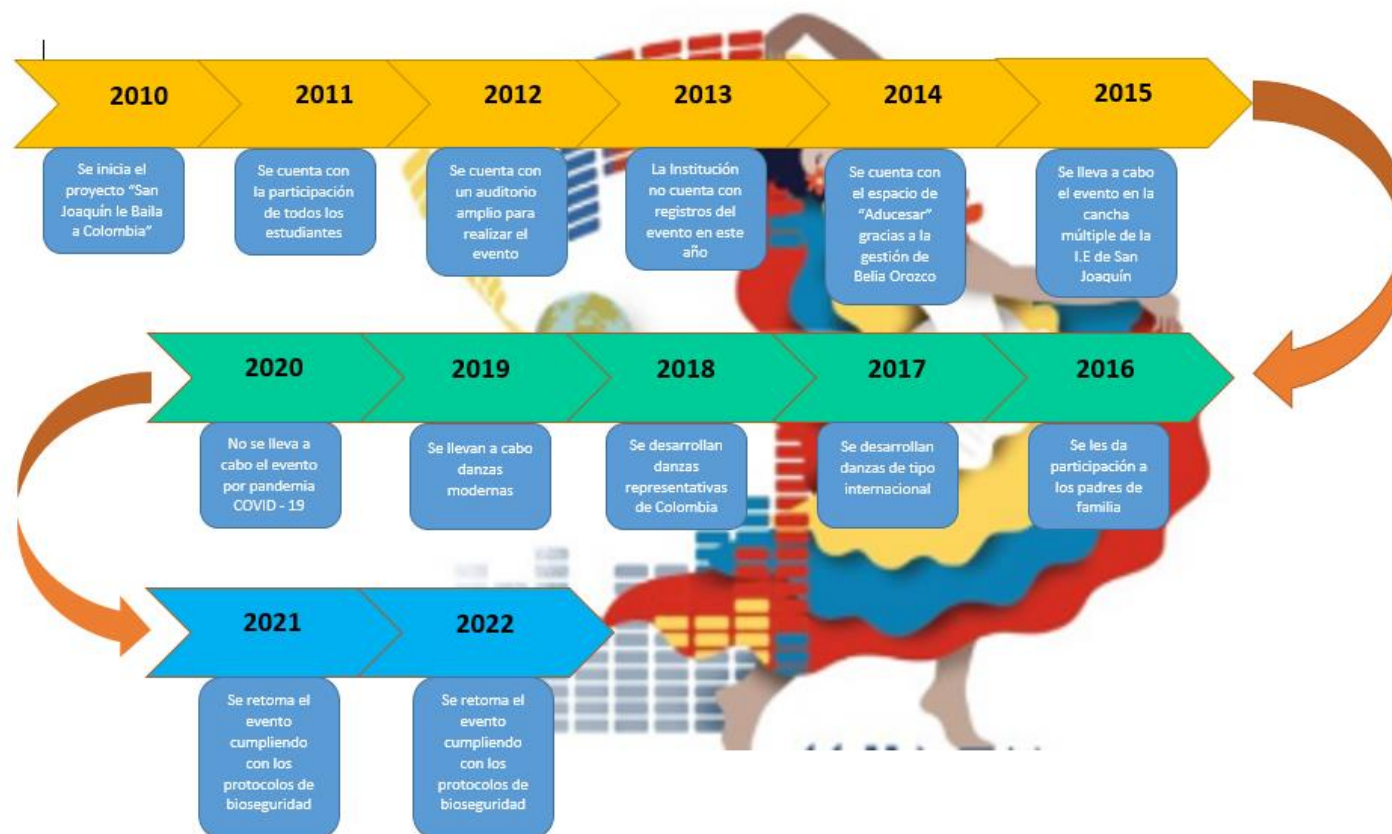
2010

Se inicia el proyecto "San Joaquín le Baila a Colombia"

2011

Se cuenta con la participación de todos los estudiantes

2012

Se cuenta con un auditorio amplio para realizar el evento

2013

La Institución no cuenta con registros del evento en este año

2014

Se cuenta con el espacio de "Aducesar" gracias a la gestión de Belia Orozco

2015

Se lleva a cabo el evento en la cancha múltiple de la I.E de San Joaquín

2020

No se lleva a cabo el evento por pandemia COVID - 19

2019

Se llevan a cabo danzas modernas

2018

Se desarrollan danzas representativas de Colombia

2017

Se desarrollan danzas de tipo internacional

2016

Se les da participación a los padres de familia

2021

Se retoma el evento cumpliendo con los protocolos de bioseguridad

2022

Se retoma el evento cumpliendo con los protocolos de bioseguridad